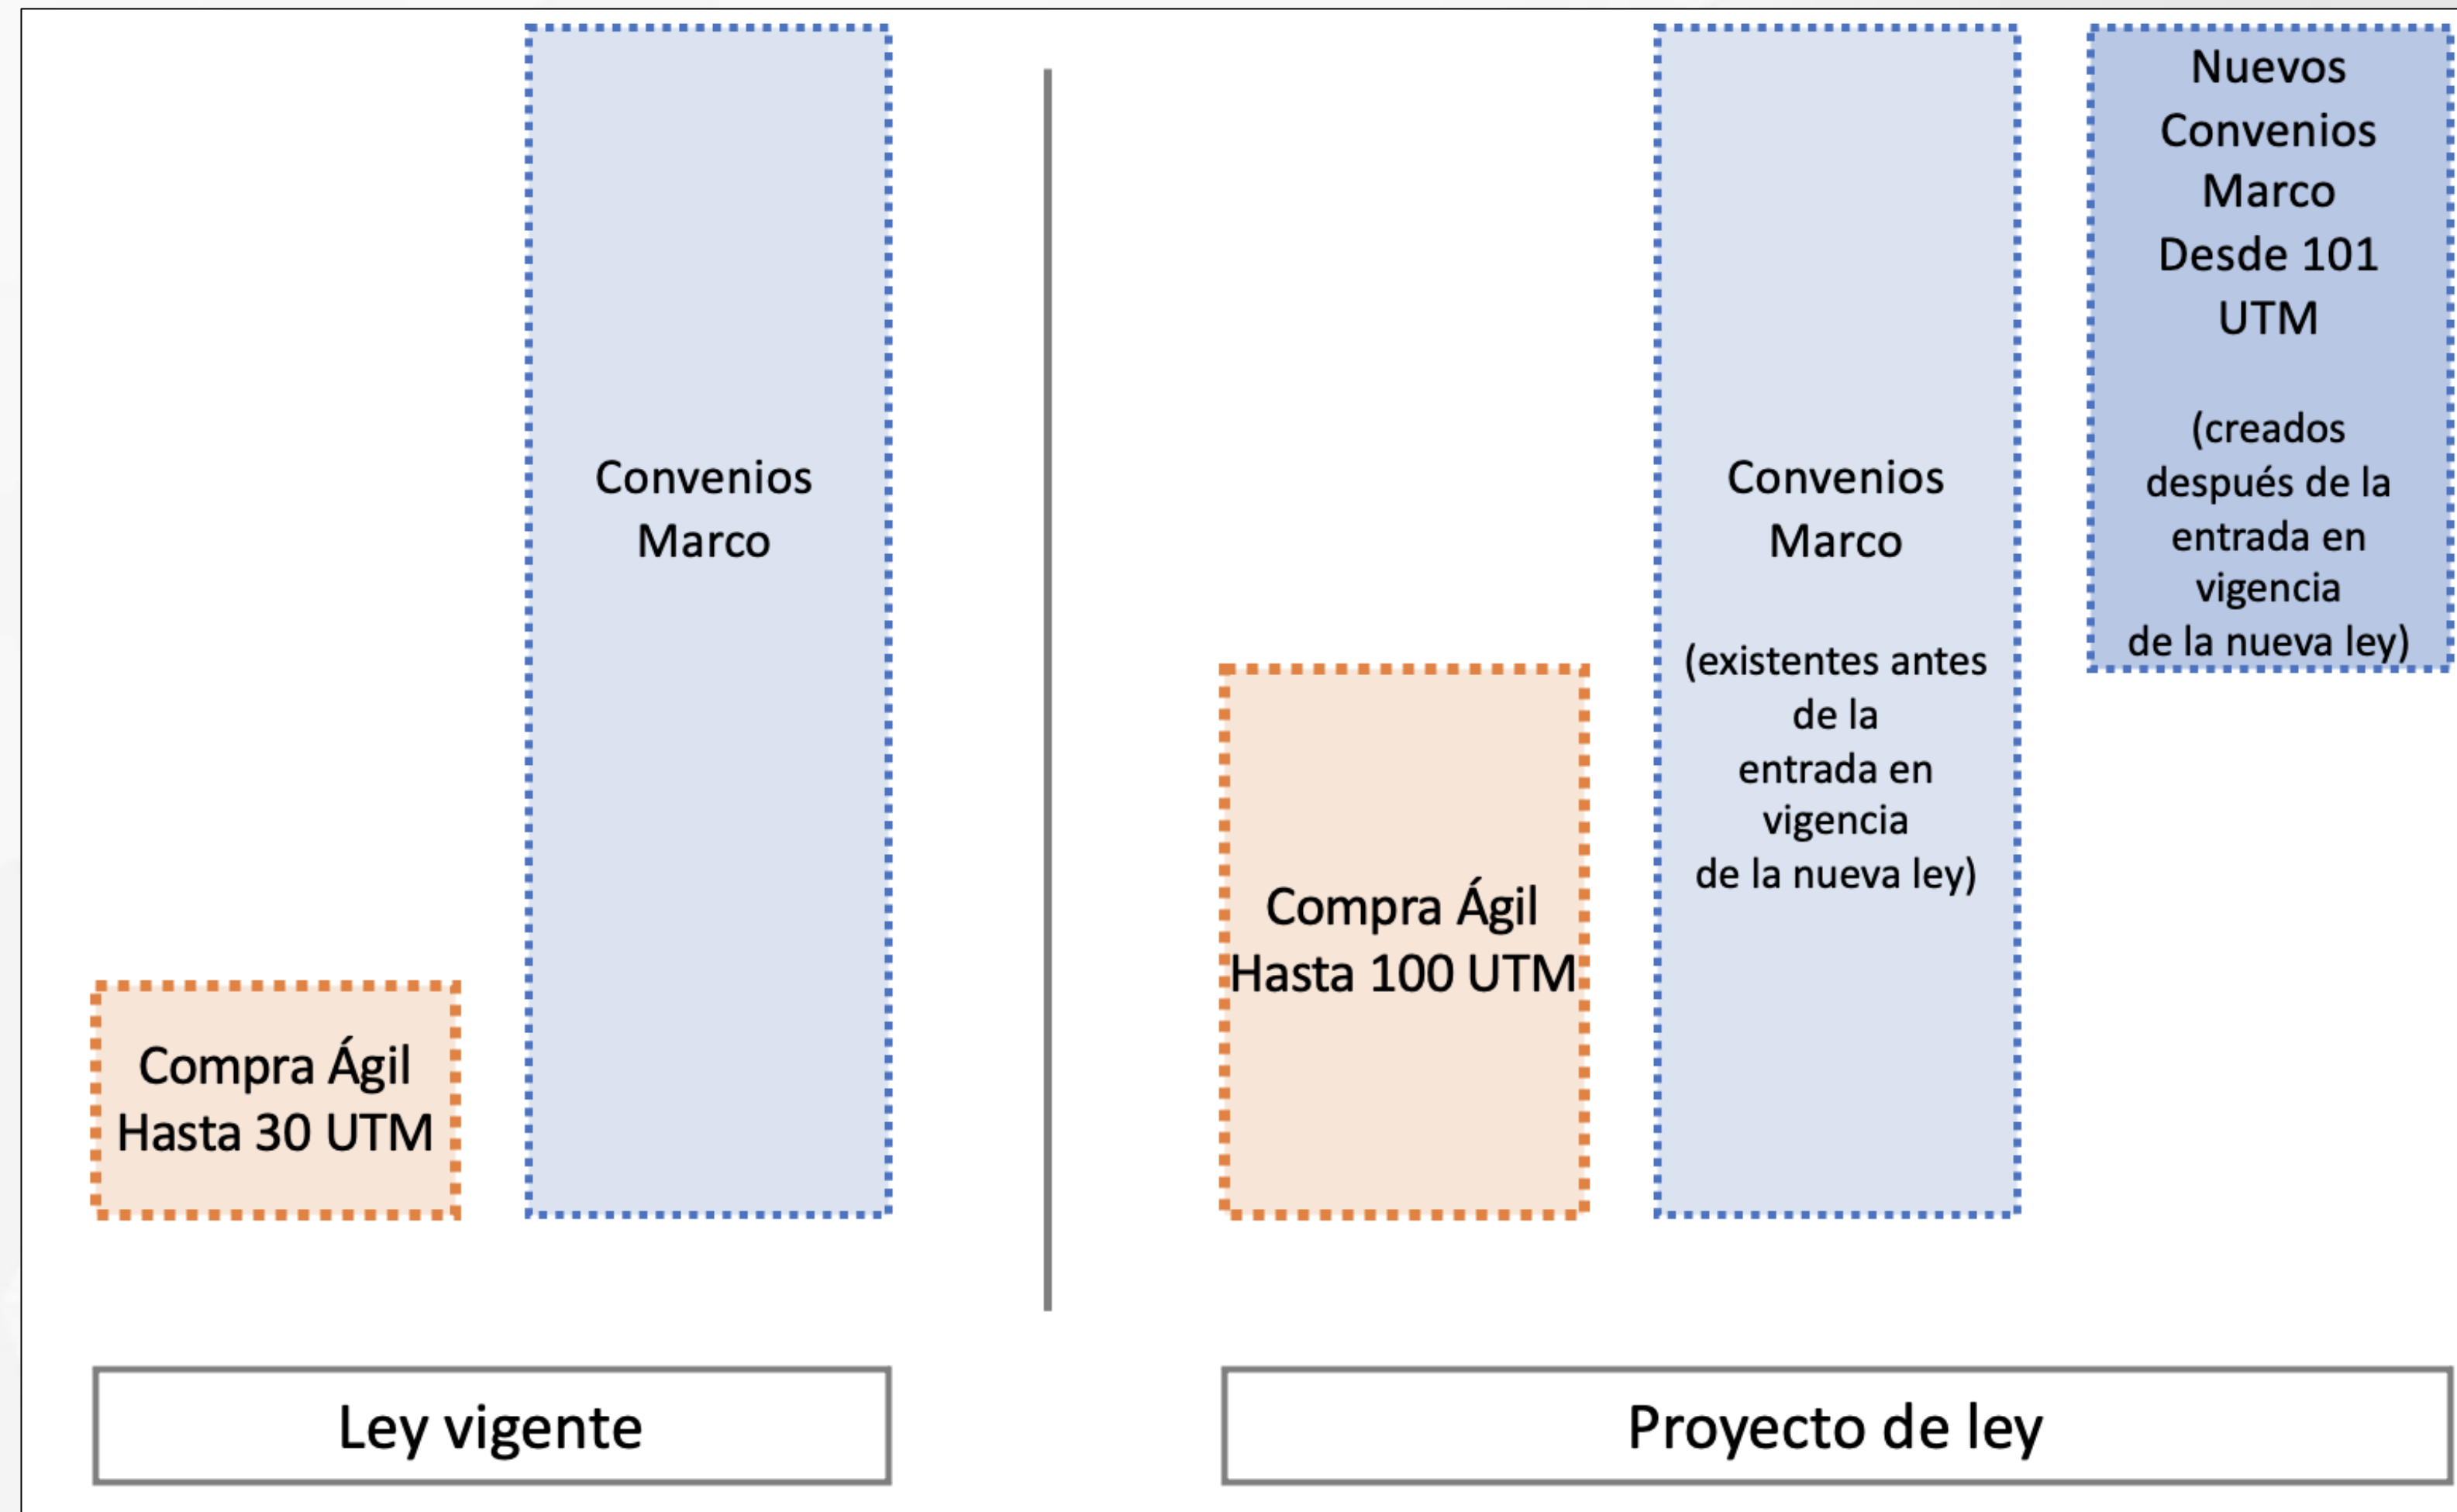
Convenios Marco

Compra Ágil
Hasta 30 UTM

Ley vigente

Nuevos Convenios Marco Desde 101 UTM

(creados después de la entrada en vigencia de la nueva ley)

Convenios Marco

(existentes antes de la entrada en vigencia de la nueva ley)

Compra Ágil
Hasta 100 UTM

Proyecto de ley